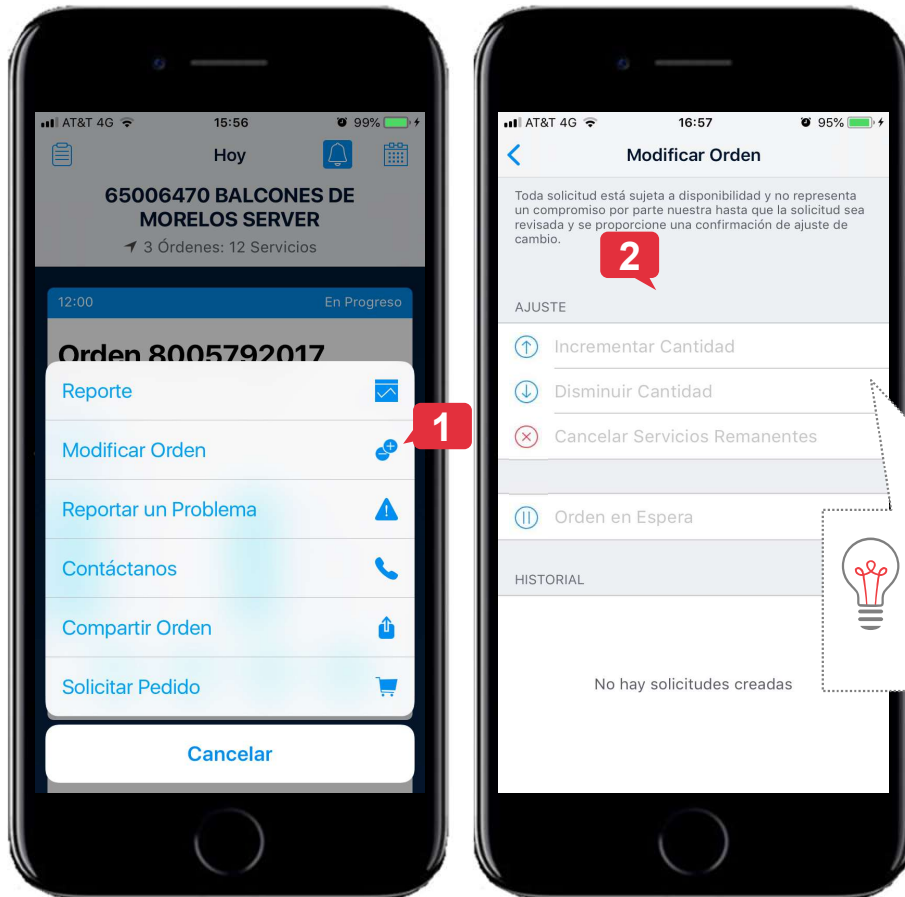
AT&T 4G 15:56 99%

Hoy

65006470 BALCONES DE MORELOS SERVER

3 Órdenes: 12 Servicios

12:00 En Progreso

Orden 8005792017

Reporte

Modificar Orden

1

Reportar un Problema

Contáctanos

Compartir Orden

Solicitar Pedido

Cancelar

AT&T 4G 16:57 95%

Modificar Orden

Toda solicitud está sujeta a disponibilidad y no representa un compromiso por parte nuestra hasta que la solicitud sea revisada y se proporcione una confirmación de ajuste de cambio.

2

AJUSTE

Incrementar Cantidad

Disminuir Cantidad

Cancelar Servicios Remanentes

Orden en Espera

HISTORIAL

No hay solicitudes creadas